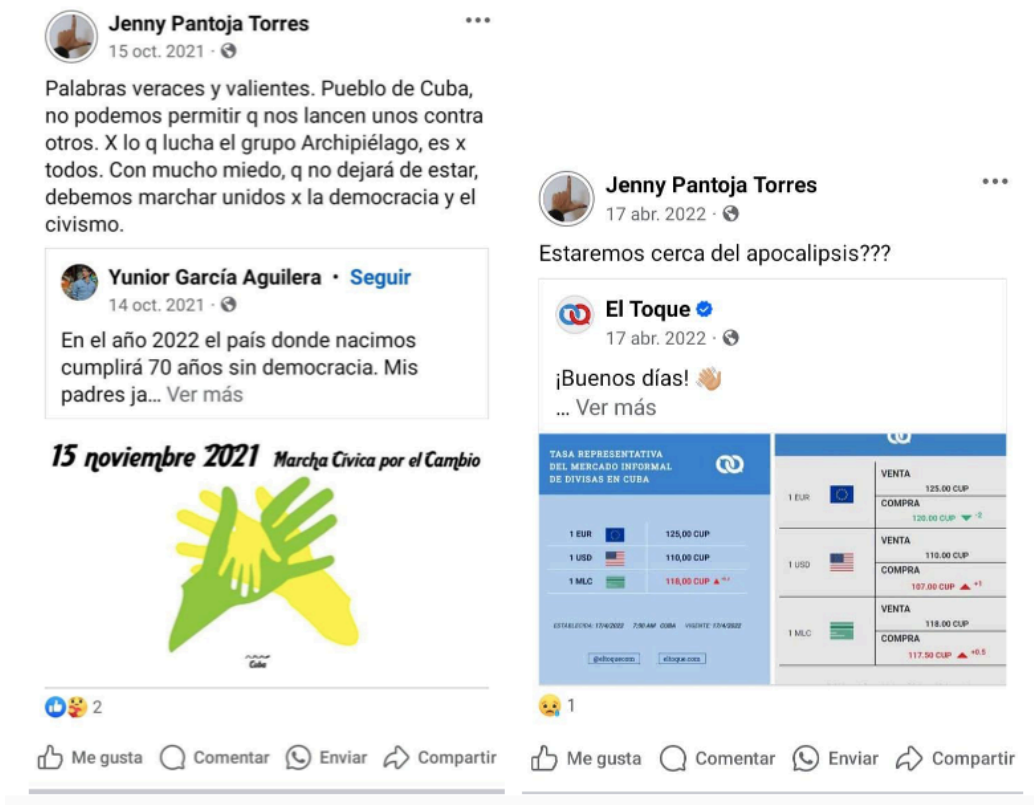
Jenny Pantoja Torres
15 oct. 2021 ·

Palabras veraces y valientes. Pueblo de Cuba, no podemos permitir q nos lancen unos contra otros. X lo q lucha el grupo Archipiélago, es x todos. Con mucho miedo, q no dejará de estar, debemos marchar unidos x la democracia y el civismo.

Yunior García Aguilera · Seguir
14 oct. 2021 ·

En el año 2022 el país donde nacimos cumplirá 70 años sin democracia. Mis padres ja... Ver más

15 noviembre 2021 Marcha Cívica por el Cambio

Cuba

2

Me gusta Comentar Enviar Compartir

Jenny Pantoja Torres
17 abr. 2022 ·

Estaremos cerca del apocalipsis???

El Toque
17 abr. 2022 ·

¡Buenos días!
... Ver más

TASA REPRESENTATIVA DEL MERCADO INFORMAL DE DIVISAS EN CUBA

| | |
|---|---|
| 1 EUR | 125,00 CUP |
| 1 USD | 110,00 CUP |
| 1 MLC | 118,00 CUP +1 |

ESTABLECIDA: 17/4/2022 7:50 AM CUBA VIGENTE: 17/4/2022

@eltoquecom eltoque.com

| | |
|---|---|
| 1 EUR | VENTA 125.00 CUP COMPRA 120.00 CUP -2 |
| 1 USD | VENTA 110.00 CUP COMPRA 107.00 CUP +1 |
| 1 MLC | VENTA 118.00 CUP COMPRA 117.50 CUP +0.5 |

1

Me gusta Comentar Enviar Compartir